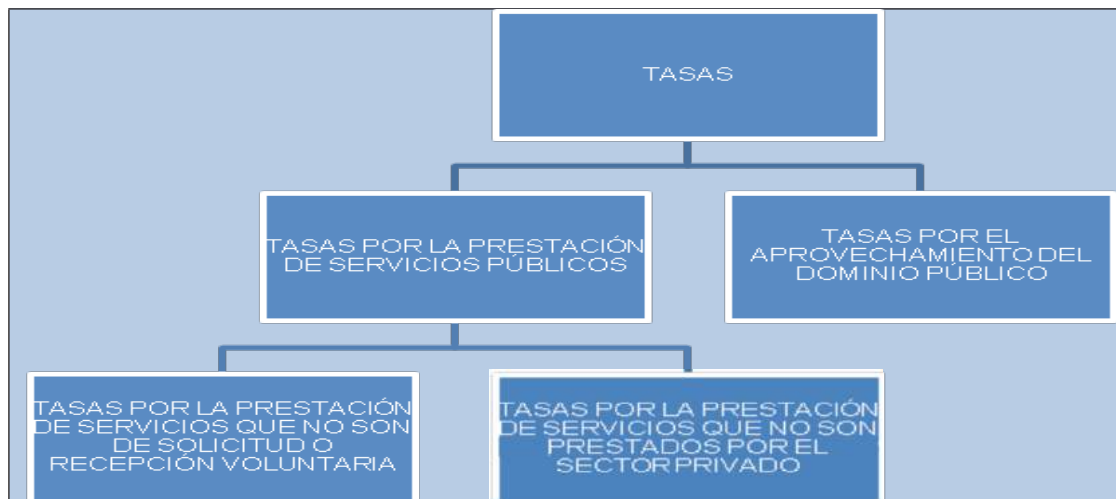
TASAS

TASAS POR LA PRESTACIÓN DE SERVICIOS PÚBLICOS

TASAS POR EL APROVECHAMIENTO DEL DOMINIO PÚBLICO

TASAS POR LA PRESTACIÓN DE SERVICIOS QUE NO SON DE SOLICITUD O RECEPCIÓN VOLUNTARIA

TASAS POR LA PRESTACIÓN DE SERVICIOS QUE NO SON PRESTADOS POR EL SECTOR PRIVADO